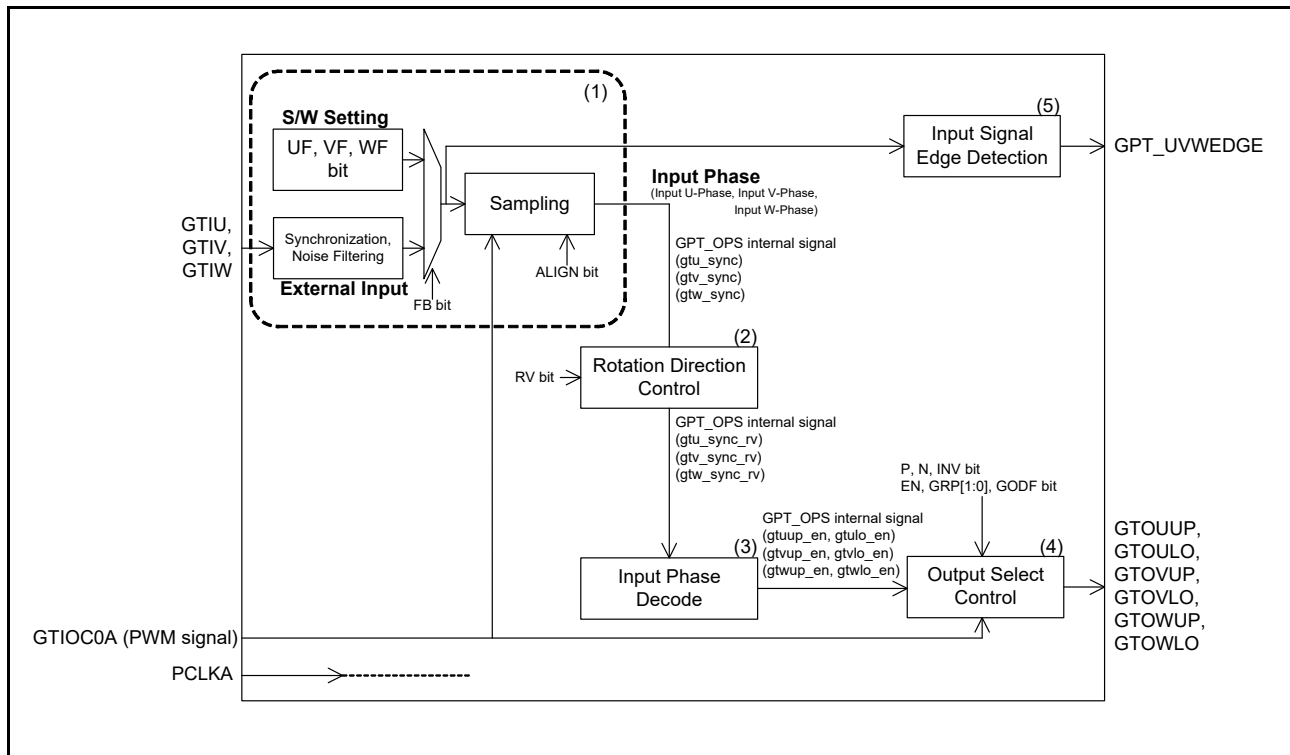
(1)

S/W Setting

UF, VF, WF bit

Synchronization, Noise Filtering

External Input

FB bit

Sampling

ALIGN bit

GTIU, GTIV, GTIW

(5)

Input Signal Edge Detection

GPT_UVWEDGE

Input Phase
(Input U-Phase, Input V-Phase, Input W-Phase)

GPT_OPS internal signal
(gtu_sync)
(gtv_sync)
(gtw_sync)

(2)

RV bit

Rotation Direction Control

GPT_OPS internal signal
(gtu_sync_rv)
(gtv_sync_rv)
(gtw_sync_rv)

P, N, INV bit
EN, GRP[1:0], GODF bit

GPT_OPS internal signal
(gtuup_en, gtulo_en)
(gtvup_en, gtvlo_en)
(gtwup_en, gtwlo_en)

(3)

Input Phase Decode

(4)

Output Select Control

GTOUUP, GTOULO, GTOVUP, GTOVLO, GTOWUP, GTOWLO

GTIOC0A (PWM signal)

PCLKA